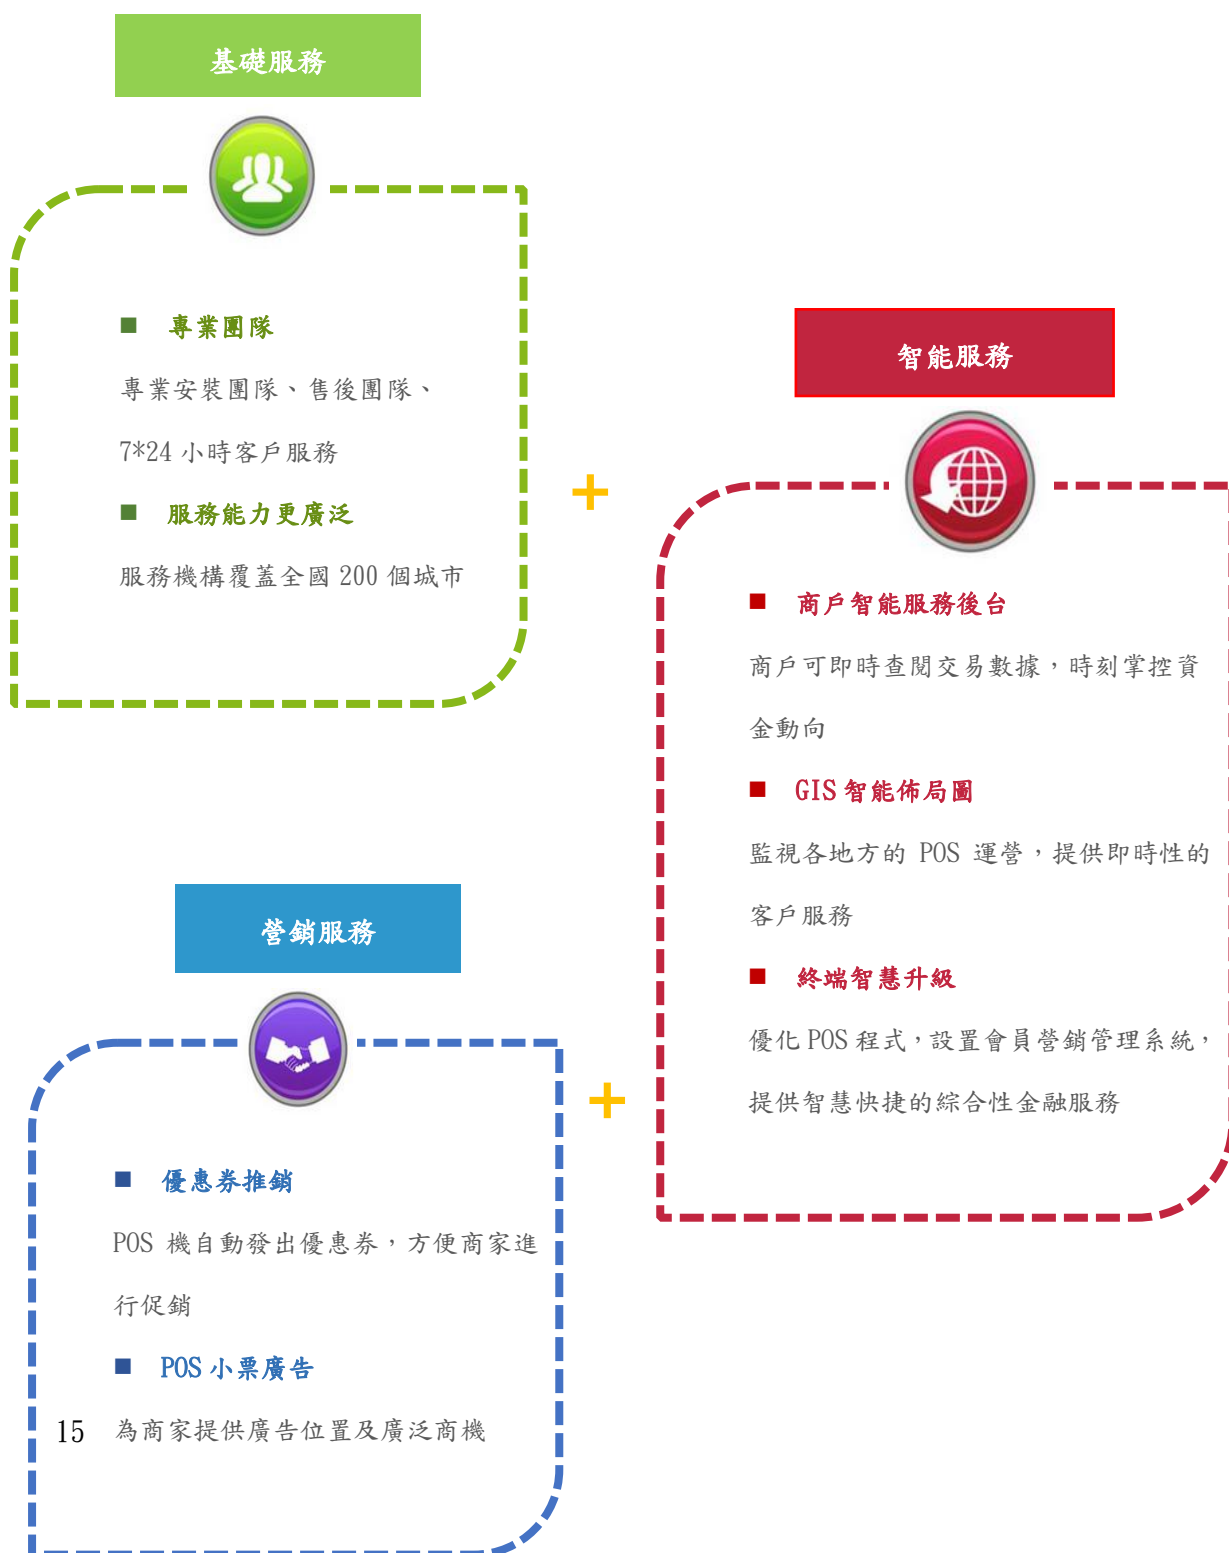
基礎服務

■ 專業團隊

專業安裝團隊、售後團隊、7*24 小時客戶服務

■ 服務能力更廣泛

服務機構覆蓋全國 200 個城市

+

智能服務

■ 商戶智能服務後台

商戶可即時查閱交易數據，時刻掌控資金動向

■ GIS 智能佈局圖

監視各地方的 POS 運營，提供即時性的客戶服務

■ 終端智慧升級

優化 POS 程式，設置會員營銷管理系統，提供智慧快捷的綜合性金融服務

營銷服務

■ 優惠券推銷

POS 機自動發出優惠券，方便商家進行促銷

■ POS 小票廣告

為商家提供廣告位置及廣泛商機

+

15